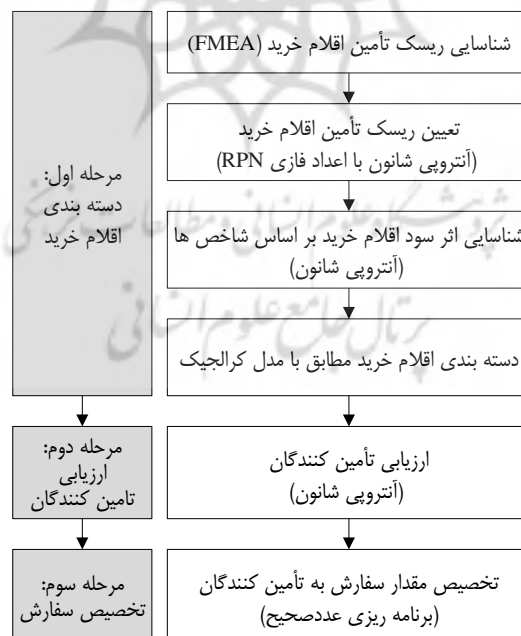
شناسایی ریسک تأمین اقلام خرید (FMEA)

تعیین ریسک تأمین اقلام خرید (آنتروپی شانون با اعداد فازی RPN)

شناسایی اثر سود اقلام خرید بر اساس شاخص ها (آنتروپی شانون)

دسته بندی اقلام خرید مطابق با مدل کرالجیک

مرحله اول: دسته بندی اقلام خرید

ارزیابی تأمین کنندگان (آنتروپی شانون)

مرحله دوم: ارزیابی تامین کنندگان

تخصیص مقدار سفارش به تأمین کنندگان (برنامه ریزی عددصحیح)

مرحله سوم: تخصیص سفارش